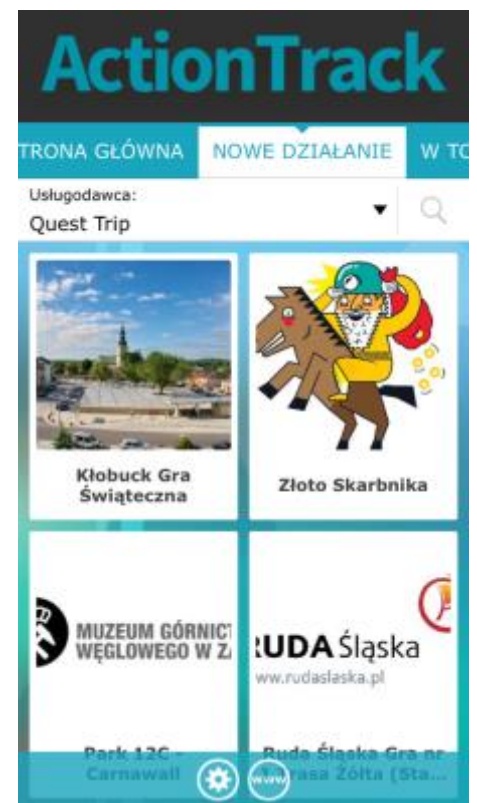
ActionTrack

TRONA GŁÓWNA | NOWE DZIAŁANIE | W TO

Usługodawca:
Quest Trip

Kłobuck Gra Świąteczna

Złoto Skarbnika

MUZEUM GÓRNICT
WĘGLOWEGO W Z

RUDA Śląska
www.rudaslaska.pl

Park 12C - Carnawall

Ruda Śląska Gra ... trasa Żółta (Sta...

www